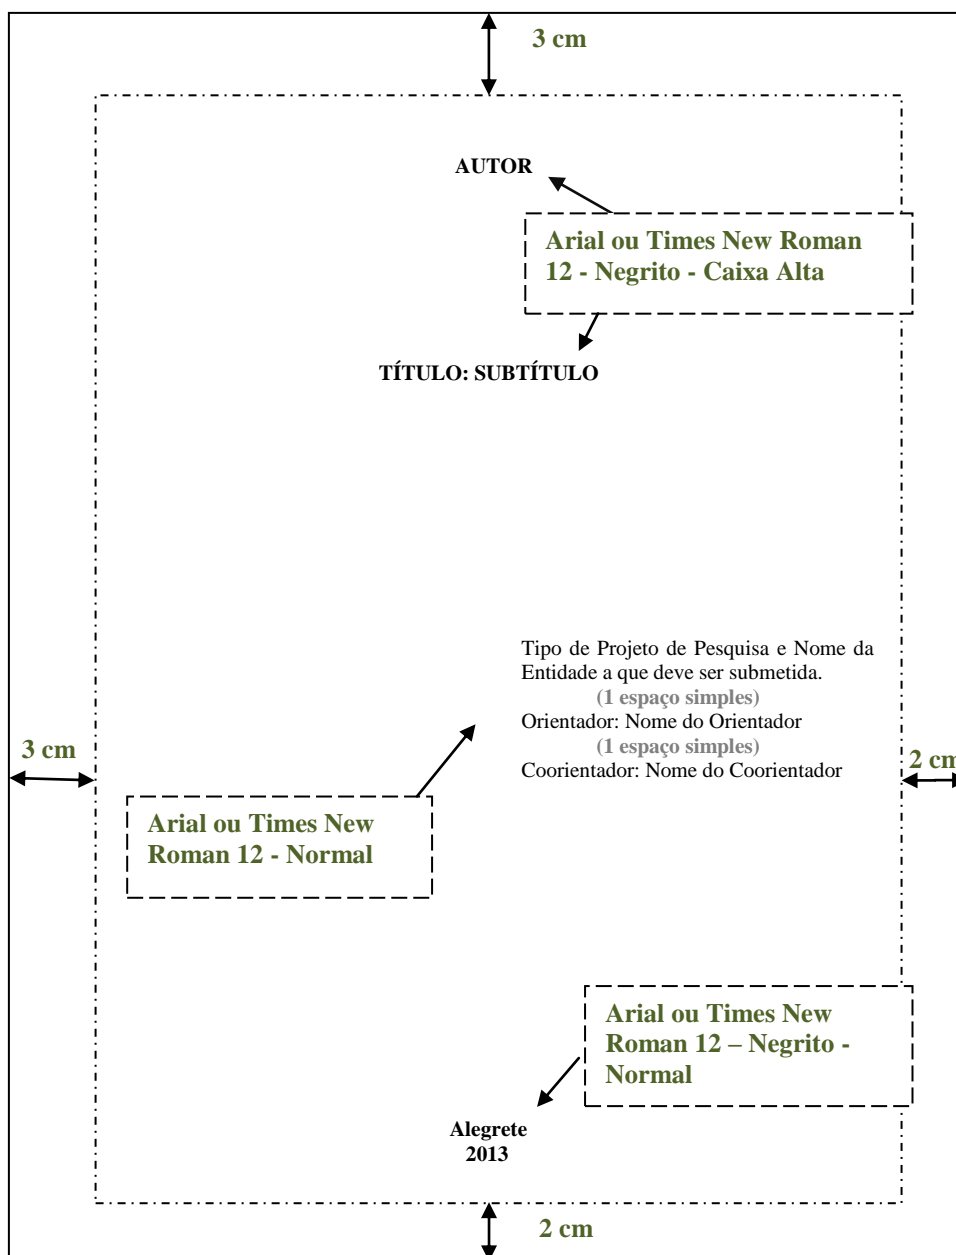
3 cm

AUTOR

Arial ou Times New Roman 12 - Negrito - Caixa Alta

TÍTULO: SUBTÍTULO

Tipo de Projeto de Pesquisa e Nome da Entidade a que deve ser submetida.
(1 espaço simples)
Orientador: Nome do Orientador
(1 espaço simples)
Coorientador: Nome do Coorientador

3 cm

2 cm

Arial ou Times New Roman 12 - Normal

Arial ou Times New Roman 12 – Negrito - Normal

Alegrete
2013

2 cm